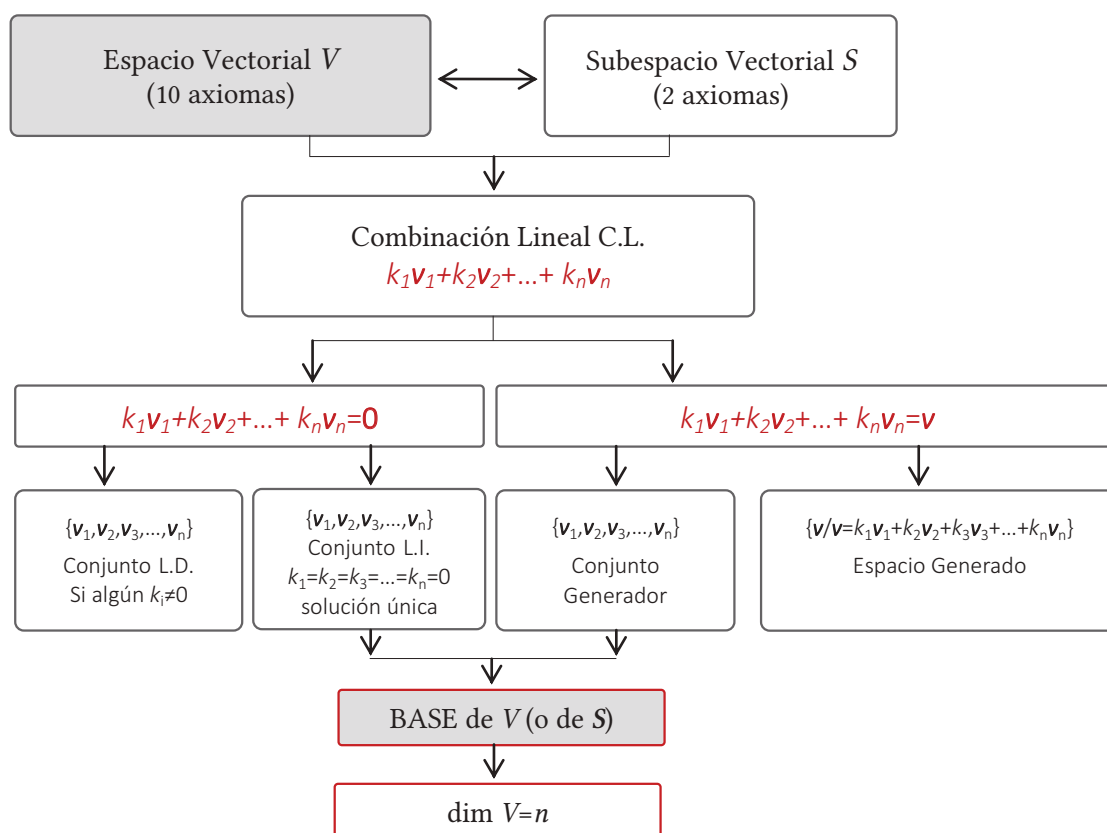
Espacio Vectorial $V$
(10 axiomas)

Subespacio Vectorial $S$
(2 axiomas)

Combinación Lineal C.L.
$k_1\mathbf{v}_1+k_2\mathbf{v}_2+\ldots+k_n\mathbf{v}_n$

$k_1\mathbf{v}_1+k_2\mathbf{v}_2+\ldots+k_n\mathbf{v}_n=\mathbf{0}$

$k_1\mathbf{v}_1+k_2\mathbf{v}_2+\ldots+k_n\mathbf{v}_n=\mathbf{v}$

$\{\mathbf{v}_1,\mathbf{v}_2,\mathbf{v}_3,\ldots,\mathbf{v}_n\}$
Conjunto L.D.
Si algún $k_i\neq0$

$\{\mathbf{v}_1,\mathbf{v}_2,\mathbf{v}_3,\ldots,\mathbf{v}_n\}$
Conjunto L.I.
$k_1=k_2=k_3=\ldots=k_n=0$
solución única

$\{\mathbf{v}_1,\mathbf{v}_2,\mathbf{v}_3,\ldots,\mathbf{v}_n\}$
Conjunto
Generador

$\{\mathbf{v}/\mathbf{v}=k_1\mathbf{v}_1+k_2\mathbf{v}_2+k_3\mathbf{v}_3+\ldots+k_n\mathbf{v}_n\}$
Espacio Generado

BASE de $V$ (o de $S$)

dim $V=n$